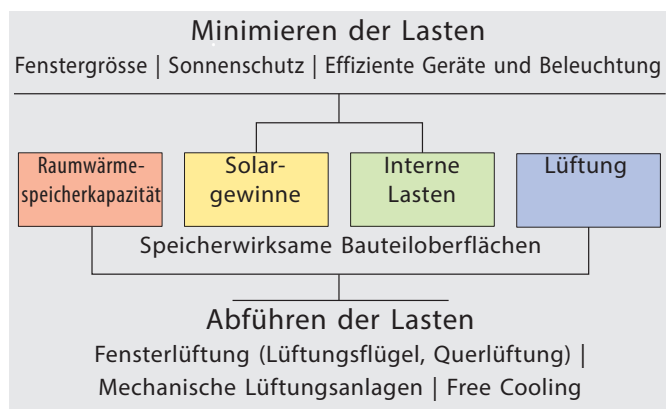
Minimieren der Lasten

Fenstergrösse | Sonnenschutz | Effiziente Geräte und Beleuchtung

Raumwärmespeicherkapazität

Solargewinne

Interne Lasten

Lüftung

Speicherwirksame Bauteiloberflächen

Abführen der Lasten

Fensterlüftung (Lüftungsflügel, Querlüftung) | Mechanische Lüftungsanlagen | Free Cooling